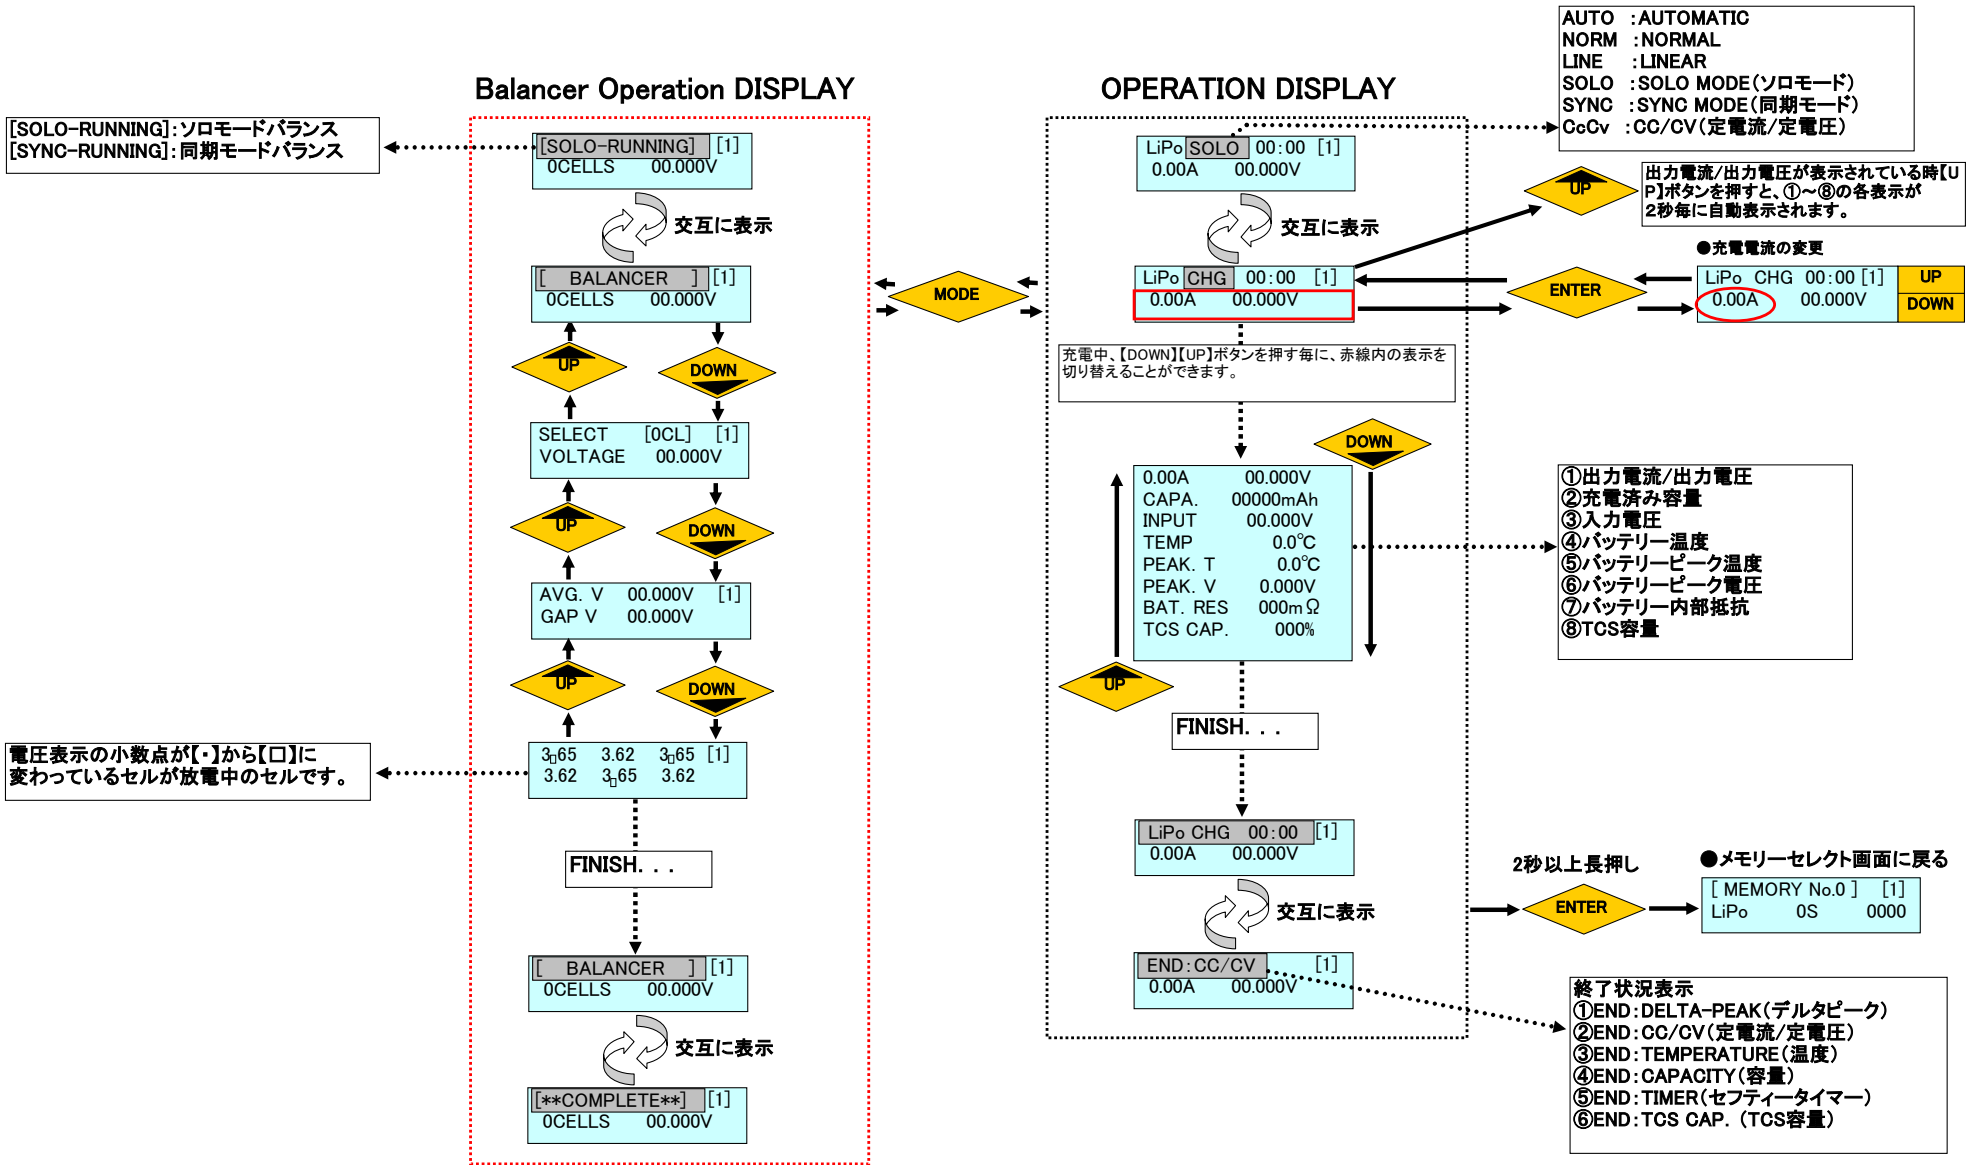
AUTO :AUTOMATIC
NORM :NORMAL
LINE :LINEAR
SOLO :SOLO MODE(ソロモード)
SYNC :SYNC MODE(同期モード)
CcCv :CC/CV(定電流/定電圧)

Balancer Operation DISPLAY

OPERATION DISPLAY

[SOLO-RUNNING]:ソロモードバランス
[SYNC-RUNNING]:同期モードバランス

[SOLO-RUNNING] [1]
0CELLS 00.000V

交互に表示

[ BALANCER ] [1]
0CELLS 00.000V

UP

DOWN

SELECT [0CL] [1]
VOLTAGE 00.000V

UP

DOWN

AVG. V 00.000V [1]
GAP V 00.000V

UP

DOWN

電圧表示の小数点が【・】から【ロ】に変わっているセルが放電中のセルです。

3▯65 3.62 3▯65 [1]
3.62 3▯65 3.62

FINISH. . .

[ BALANCER ] [1]
0CELLS 00.000V

交互に表示

[**COMPLETE**] [1]
0CELLS 00.000V

MODE

LiPo SOLO 00:00 [1]
0.00A 00.000V

交互に表示

LiPo CHG 00:00 [1]
0.00A 00.000V

UP

出力電流/出力電圧が表示されている時【UP】ボタンを押すと、①~⑧の各表示が2秒毎に自動表示されます。

●充電電流の変更

ENTER

LiPo CHG 00:00 [1]
0.00A 00.000V

UP

DOWN

充電中、【DOWN】【UP】ボタンを押す毎に、赤線内の表示を切り替えることができます。

DOWN

0.00A 00.000V
CAPA. 00000mAh
INPUT 00.000V
TEMP 0.0℃
PEAK. T 0.0℃
PEAK. V 0.000V
BAT. RES 000mΩ
TCS CAP. 000%

UP

①出力電流/出力電圧
②充電済み容量
③入力電圧
④バッテリー温度
⑤バッテリーピーク温度
⑥バッテリーピーク電圧
⑦バッテリー内部抵抗
⑧TCS容量

FINISH. . .

LiPo CHG 00:00 [1]
0.00A 00.000V

交互に表示

END:CC/CV [1]
0.00A 00.000V

2秒以上長押し

ENTER

●メモリーセレクト画面に戻る

[ MEMORY No.0 ] [1]
LiPo 0S 0000

終了状況表示
①END:DELTA-PEAK(デルタピーク)
②END:CC/CV(定電流/定電圧)
③END:TEMPERATURE(温度)
④END:CAPACITY(容量)
⑤END:TIMER(セフティータイマー)
⑥END:TCS CAP. (TCS容量)